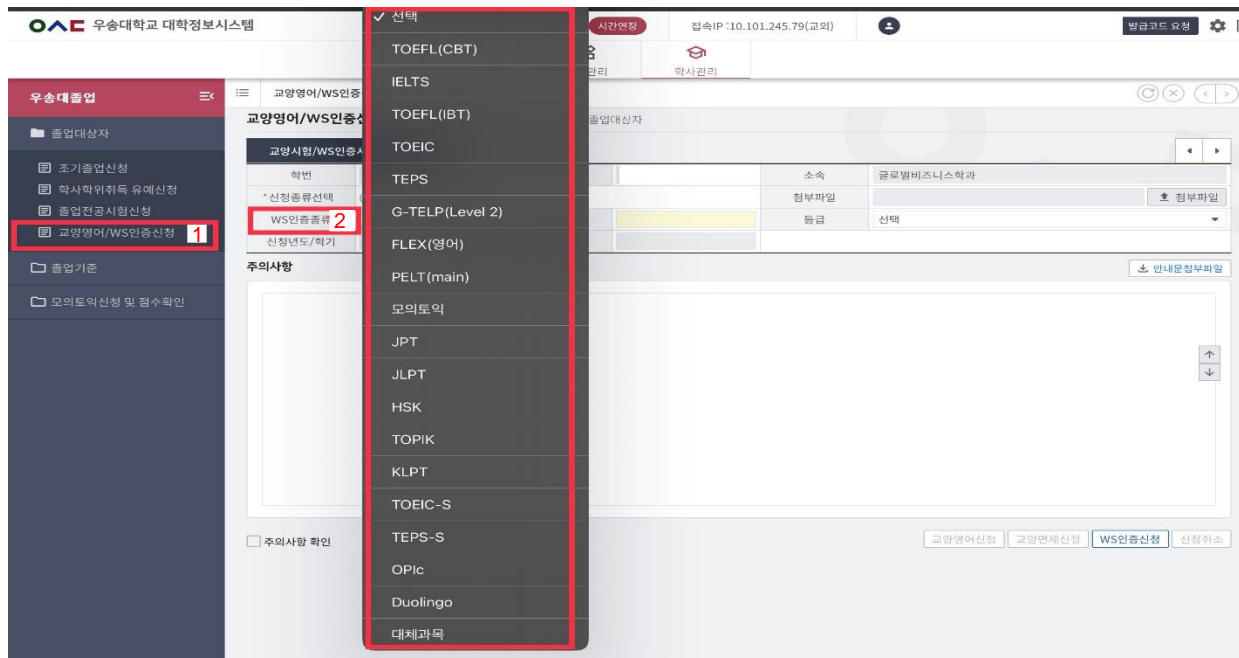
우송대학교 대학정보시스템
시간연장 접속IP :10.101.245.79(교외) 발급코드 요청
학사관리
우송대졸업
졸업대상자
조기졸업신청
학사학위취득 유예신청
졸업전공시험신청
교양영어/WS인증신청 1
졸업기준
모의토익신청 및 점수확인
교양영어/WS인증
교양영어/WS인증신
졸업대상자
교양시험/WS인증
학번
*신청종류선택
WS인증종류 2
신청년도/학기
소속 글로벌비즈니스학과
첨부파일 첨부파일
등급 선택
주의사항
안내문첨부파일
주의사항 확인
교양영어신청 교양면제신청 WS인증신청 신청취소
✓ 선택
TOEFL(CBT)
IELTS
TOEFL(IBT)
TOEIC
TEPS
G-TELP(Level 2)
FLEX(영어)
PELT(main)
모의토익
JPT
JLPT
HSK
TOPIK
KLPT
TOEIC-S
TEPS-S
OPIc
Duolingo
대체과목